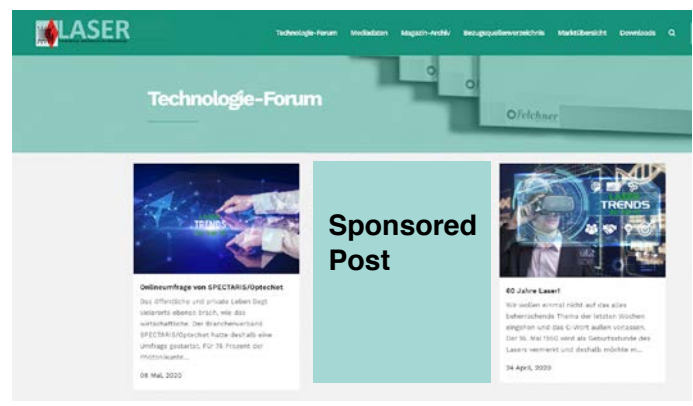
LASER

Technologie-Forum Mediadaten Magazin-Archiv Bezugsquellenverzeichnis Marktübersicht Downloads

Technologie-Forum

Felchner

TRENDS

Onlineumfrage von SPECTARIS/Optecnet

Das öffentliche und private Leben liegt weiterhin ebenso brach, wie das wirtschaftliche. Der Branchenverband SPECTARIS/Optecnet hatte deshalb eine Umfrage gestartet. Für 76 Prozent der Photonikunte...

06 Mai, 2020

Sponsored Post

TRENDS

60 Jahre Laser!

Wir wollen einmal nicht auf das alles beherrschende Thema der letzten Wochen eingehen und das C-Wort außen vorlassen. Der 16. Mai 1960 wird als Geburtsstunde des Lasers vermerkt und deshalb möchte m...

24 April, 2020